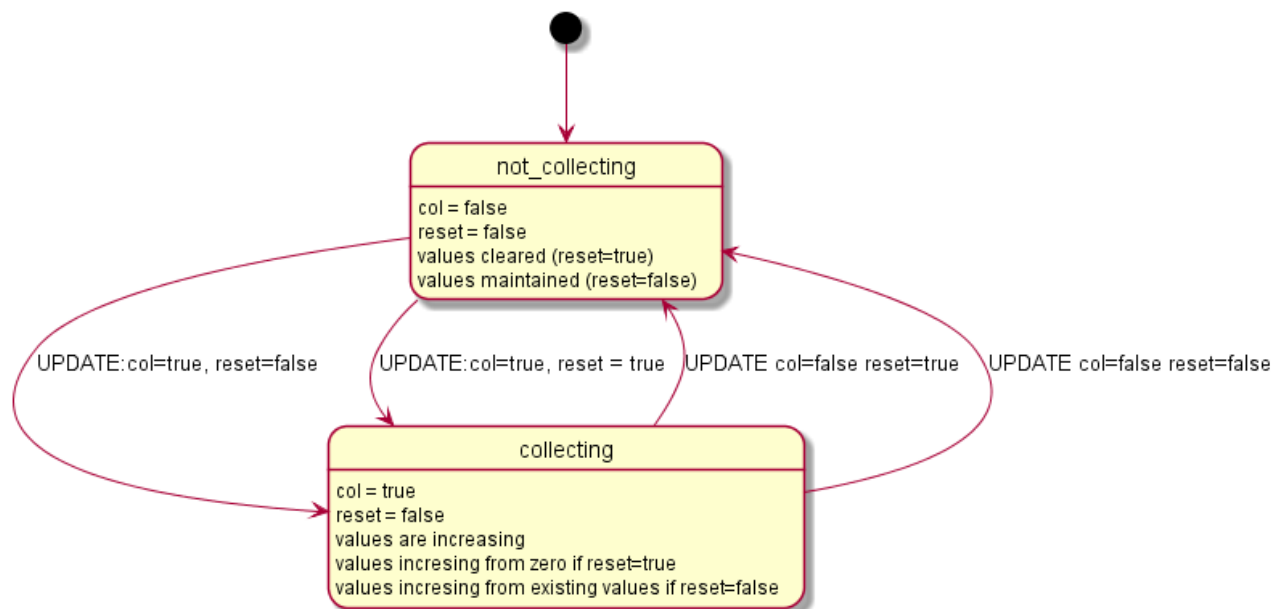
not_collecting

col = false
reset = false
values cleared (reset=true)
values maintained (reset=false)

UPDATE:col=true, reset=false

UPDATE:col=true, reset = true

UPDATE col=false reset=true

UPDATE col=false reset=false

collecting

col = true
reset = false
values are increasing
values incresing from zero if reset=true
values incresing from existing values if reset=false